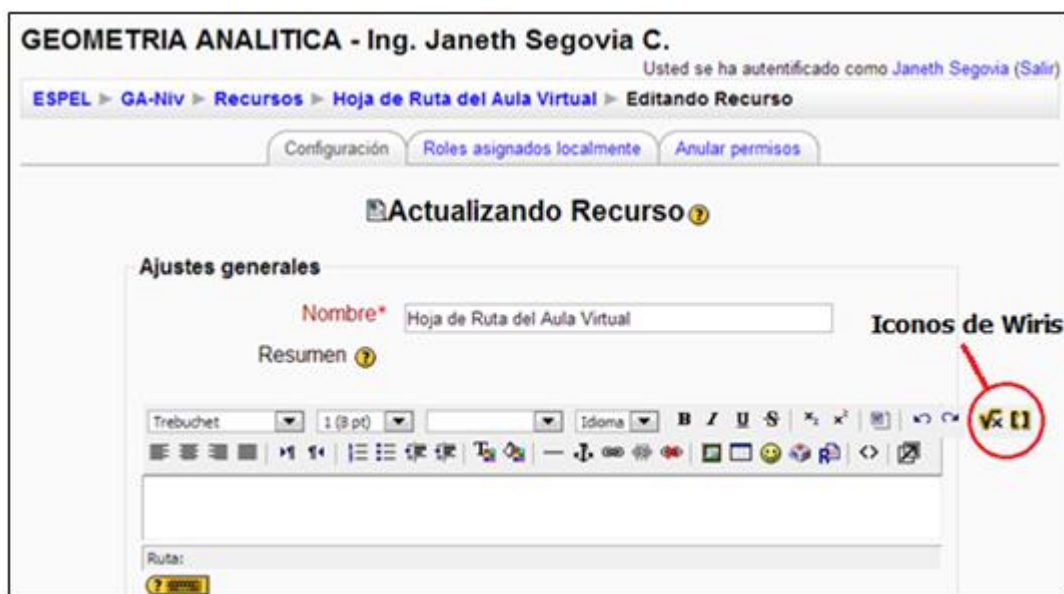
GEOMETRIA ANALITICA - Ing. Janeth Segovia C.

Usted se ha autentificado como Janeth Segovia (Salir)

ESPEL ► GA-Niv ► Recursos ► Hoja de Ruta del Aula Virtual ► Editando Recurso

Configuración | Roles asignados localmente | Anular permisos

Actualizando Recurso

Ajustes generales

Nombre* Hoja de Ruta del Aula Virtual

Iconos de Wiris

Resumen

Trebuchet | 1 (8 pt) | Idioma | B I U S

Ruta: